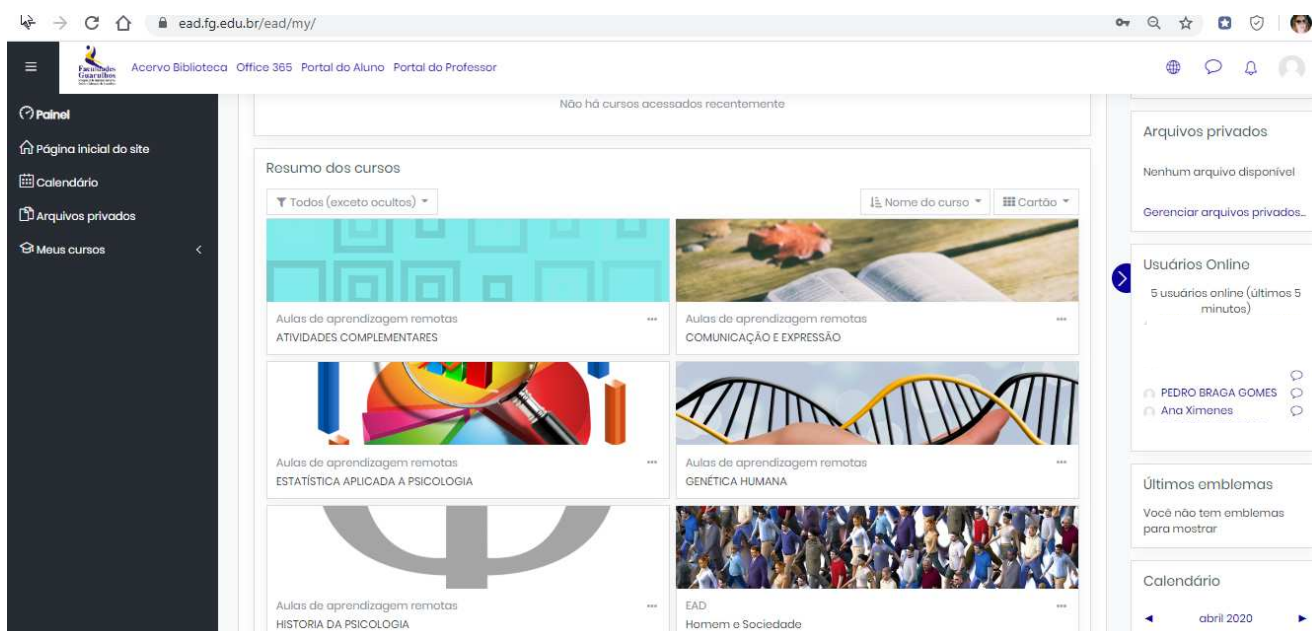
ead.fg.edu.br/ead/my/

Faculdades Guarulhos

Acervo Biblioteca Office 365 Portal do Aluno Portal do Professor

Painel
Página inicial do site
Calendário
Arquivos privados
Meus cursos

Não há cursos acessados recentemente

Resumo dos cursos

Todos (exceto ocultos)

Nome do curso

Cartão

Aulas de aprendizagem remotas
ATIVIDADES COMPLEMENTARES

Aulas de aprendizagem remotas
COMUNICAÇÃO E EXPRESSÃO

Aulas de aprendizagem remotas
ESTATÍSTICA APLICADA A PSICOLOGIA

Aulas de aprendizagem remotas
GENÉTICA HUMANA

Aulas de aprendizagem remotas
HISTORIA DA PSICOLOGIA

EAD
Homem e Sociedade

Arquivos privados

Nenhum arquivo disponível

Gerenciar arquivos privados...

Usuários Online

5 usuários online (últimos 5 minutos)

PEDRO BRAGA GOMES
Ana Ximenes

Últimos emblemas

Você não tem emblemas para mostrar

Calendário

◄ abril 2020 ►